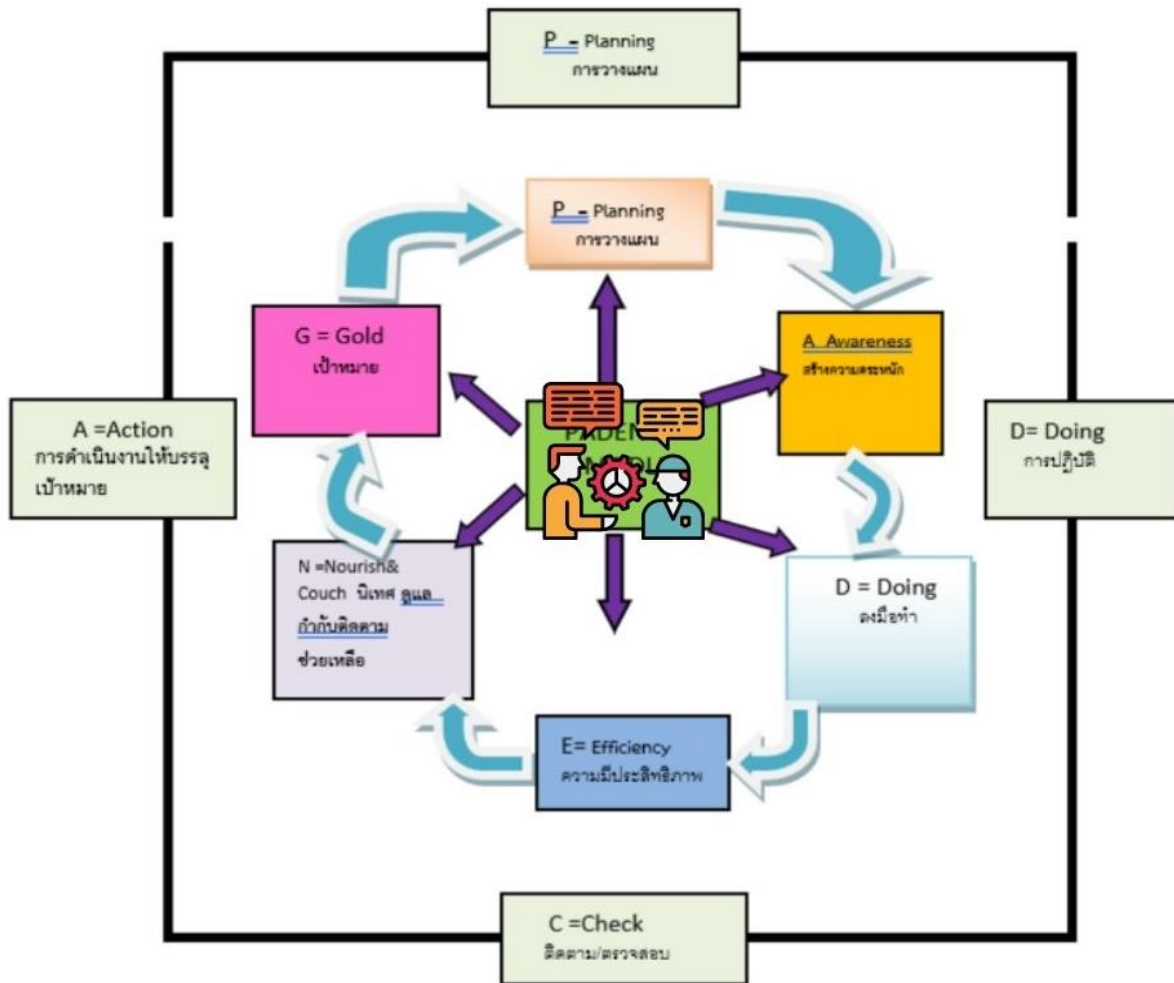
P - Planning
การวางแผน

P - Planning
การวางแผน

G = Gold
เป้าหมาย

A Awareness
สร้างความตระหนัก

A =Action
การดำเนินงานให้บรรลุเป้าหมาย

PADEN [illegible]

D= Doing
การปฏิบัติ

N =Nourish& Couch นิเทศ ดูแล กำกับติดตาม ช่วยเหลือ

D = Doing
ลงมือทำ

E= Efficiency
ความมีประสิทธิภาพ

C =Check
ติดตาม/ตรวจสอบ